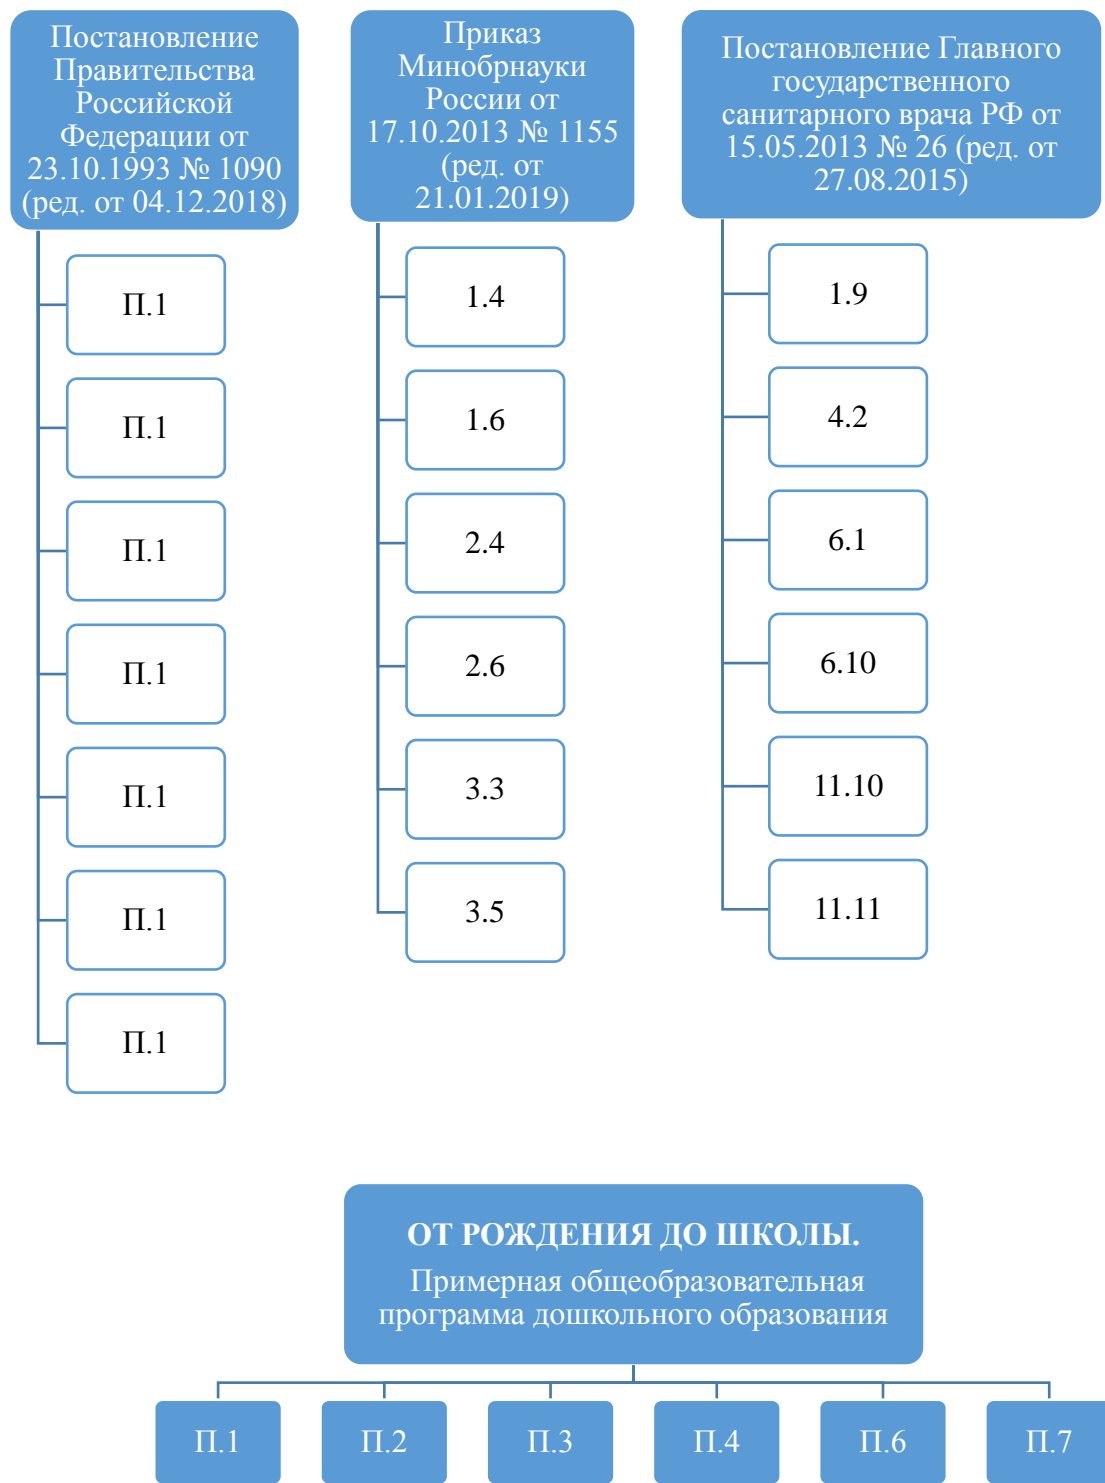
Постановление Правительства Российской Федерации от 23.10.1993 № 1090 (ред. от 04.12.2018)

П.1

П.1

П.1

П.1

П.1

П.1

П.1

Приказ Минобрнауки России от 17.10.2013 № 1155 (ред. от 21.01.2019)

1.4

1.6

2.4

2.6

3.3

3.5

Постановление Главного государственного санитарного врача РФ от 15.05.2013 № 26 (ред. от 27.08.2015)

1.9

4.2

6.1

6.10

11.10

11.11

ОТ РОЖДЕНИЯ ДО ШКОЛЫ.
Примерная общеобразовательная программа дошкольного образования

П.1

П.2

П.3

П.4

П.6

П.7